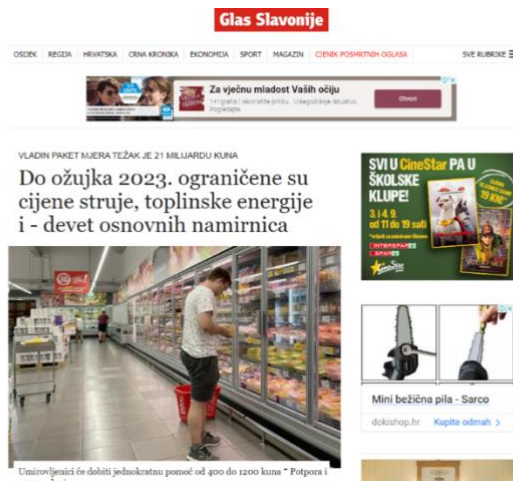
Glas Slavonije

OSIJEK REGIJA HRVATSKA CRNA KRONIKA EKONOMIJA SPORT MAGAZIN CIJENIK POSMRTNIH OGLASA SVE RUBRIKE

Za vječnu mladost Vaših očiju
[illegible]
Otvori

VLADIN PAKET MJERA TEŽAK JE 21 MILIJARDU KUNA

Do ožujka 2023. ograničene su cijene struje, toplinske energije i - devet osnovnih namirnica

Umirovljenici će dobiti jednokratnu pomoć od 400 do 1200 kuna * Potpora i

SVI U CineStar PA U ŠKOLSKE KLUPE!
3. i 4. 9.
od 11 do 19 sati
INTERSPAR
SPAR
CineStar

Mini bežična pila - Sarco
dokishop.hr Kupite odmah